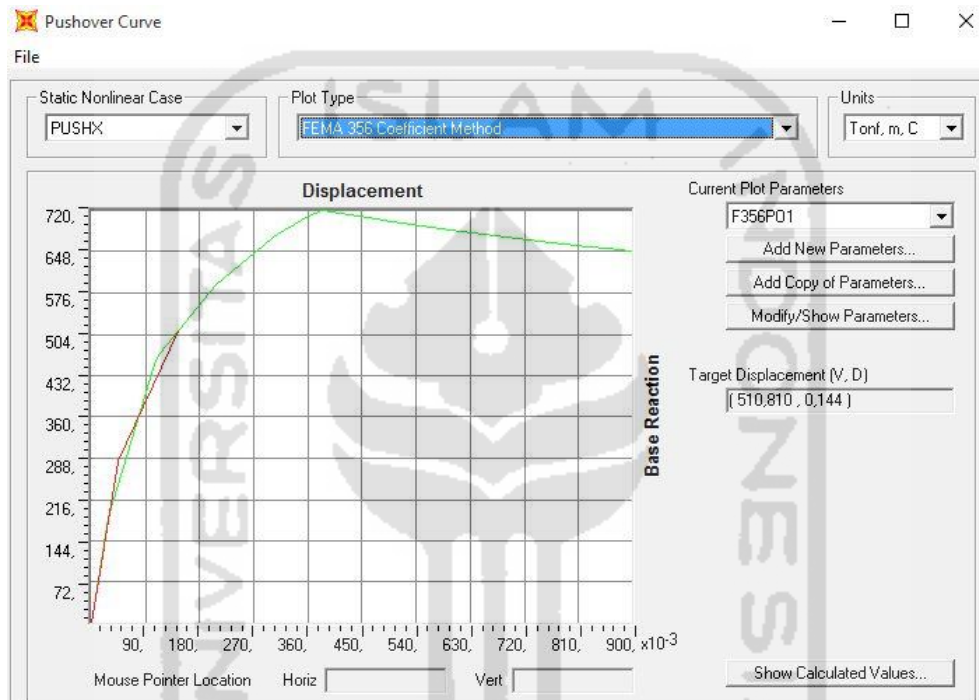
Pushover Curve

File

Static Nonlinear Case
PUSHX

Plot Type
FEMA 356 Coefficient Method

Units
Tonf, m, C

Displacement

720,
648,
576,
504,
432,
360,
288,
216,
144,
72,

90, 180, 270, 360, 450, 540, 630, 720, 810, 900, $x10^{-3}$

Base Reaction

Current Plot Parameters
F356P01
Add New Parameters...
Add Copy of Parameters...
Modify/Show Parameters...

Target Displacement (V, D)
( 510,810 , 0,144 )

Mouse Pointer Location
Horiz
Vert

Show Calculated Values...